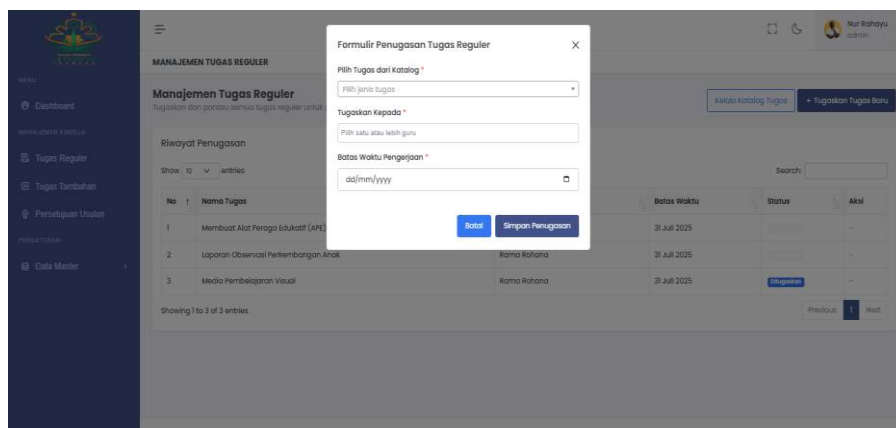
MENU
Dashboard
MANAJEMEN KINERJA
Tugas Reguler
Tugas Tambahan
Persetujuan Usulan
PENGATURAN
Data Master

MANAJEMEN TUGAS REGULER

Nur Rahayu
admin

Manajemen Tugas Reguler
Tugaskan dan pantau semua tugas reguler untuk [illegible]

Kelola Katalog Tugas
+ Tugaskan Tugas Baru

Riwayat Penugasan

Show 10 entries
Search:

| No | Nama Tugas | | Batas Waktu | Status | Aksi |
|---|---|---|---|---|---|
| 1 | Membuat Alat Peraga Edukatif (APE) | | 31 Juli 2025 | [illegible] | - |
| 2 | Laporan Observasi Perkembangan Anak | Roma Rohana | 31 Juli 2025 | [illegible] | - |
| 3 | Media Pembelajaran Visual | Roma Rohana | 31 Juli 2025 | Ditugaskan | - |

Showing 1 to 3 of 3 entries
Previous 1 Next

Formulir Penugasan Tugas Reguler
×
Pilih Tugas dari Katalog *
Pilih jenis tugas
Tugaskan Kepada *
Pilih satu atau lebih guru
Batas Waktu Pengerjaan *
dd/mm/yyyy
Batal
Simpan Penugasan